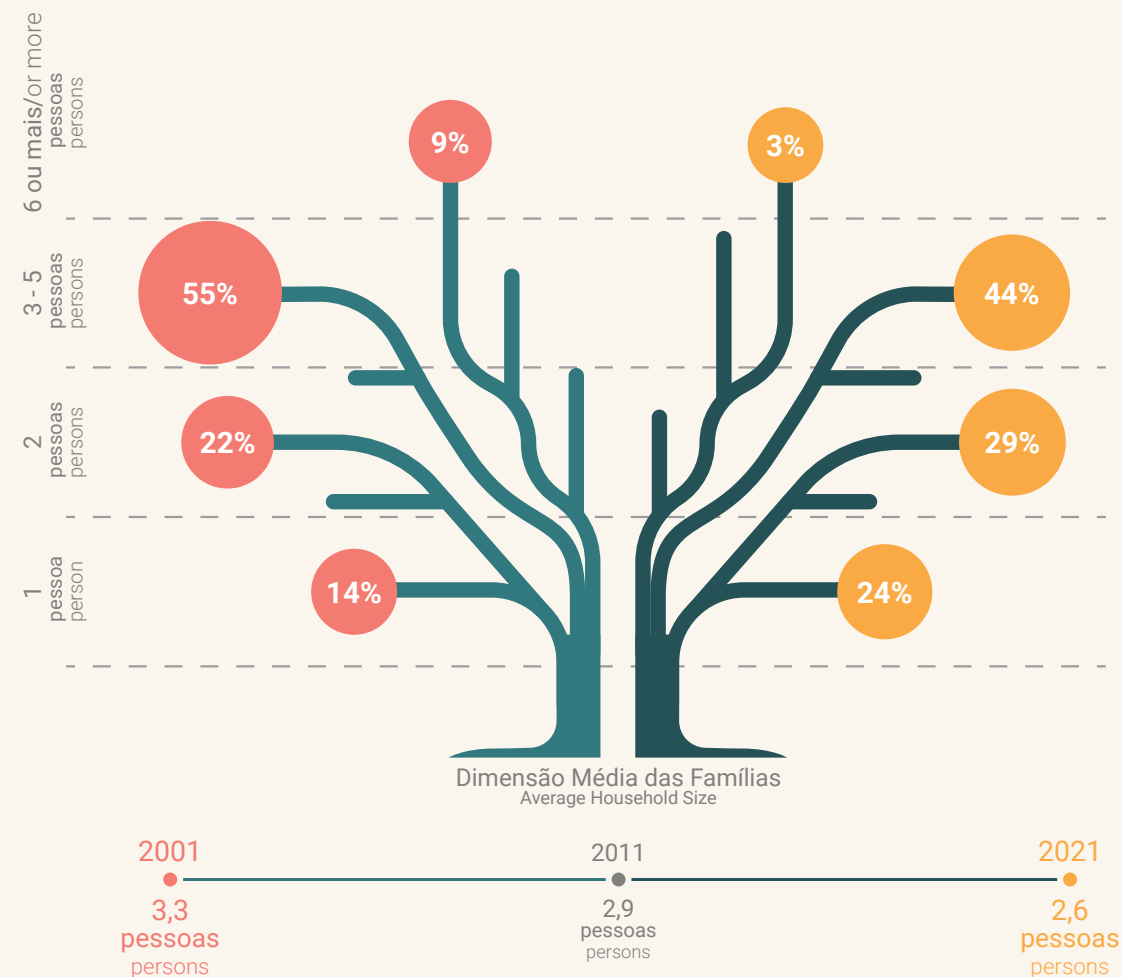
6 ou mais/or more pessoas persons

3 - 5 pessoas persons

2 pessoas persons

1 pessoa person

9%

3%

55%

44%

22%

29%

14%

24%

Dimensão Média das Famílias
Average Household Size

2001
3,3
pessoas
persons

2011
2,9
pessoas
persons

2021
2,6
pessoas
persons